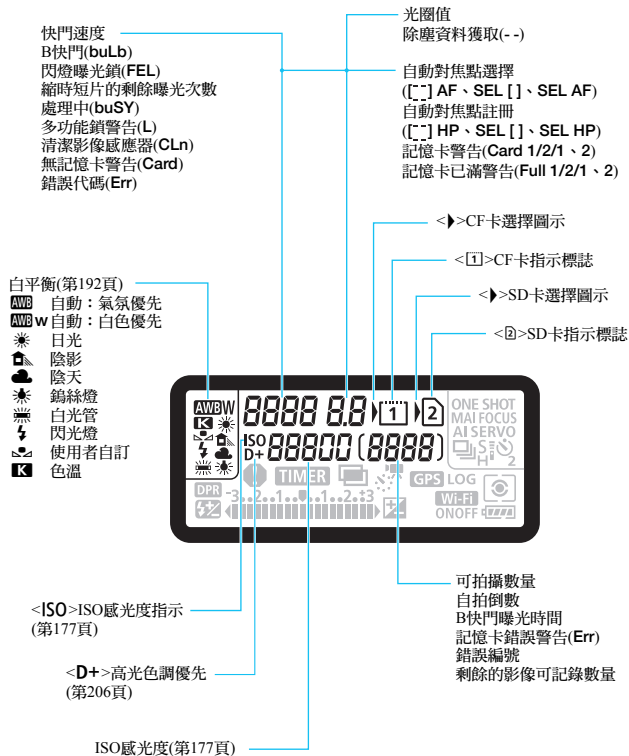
快門速度
B快門(buLb)
閃燈曝光鎖(FEL)
縮時短片的剩餘曝光次數
處理中(buSY)
多功能鎖警告(L)
清潔影像感應器(CLn)
無記憶卡警告(Card)
錯誤代碼(Err)

光圈值
除塵資料獲取(- -)

自動對焦點選擇
([ ] AF、SEL [ ]、SEL AF)
自動對焦點註冊
([ ] HP、SEL [ ]、SEL HP)
記憶卡警告(Card 1/2/1、2)
記憶卡已滿警告(Full 1/2/1、2)

<▶>CF卡選擇圖示

<1>CF卡指示標誌

<▶>SD卡選擇圖示

<2>SD卡指示標誌

白平衡(第192頁)
AWB 自動：氣氛優先
AWB W 自動：白色優先
日光
陰影
陰天
鎢絲燈
白光管
閃光燈
使用者自訂
K 色溫

AWBW 8888 8.8 1 2 ONE SHOT MAI FOCUS AI SERVO
K ISO D+ 88800 [8888] H S 2
TIMER GPS LOG
DPR -3..2..1..0..1..2..+3 Wi-Fi ONOFF

<ISO>ISO感光度指示
(第177頁)

<D+>高光色調優先
(第206頁)

ISO感光度(第177頁)

可拍攝數量
自拍倒數
B快門曝光時間
記憶卡錯誤警告(Err)
錯誤編號
剩餘的影像可記錄數量